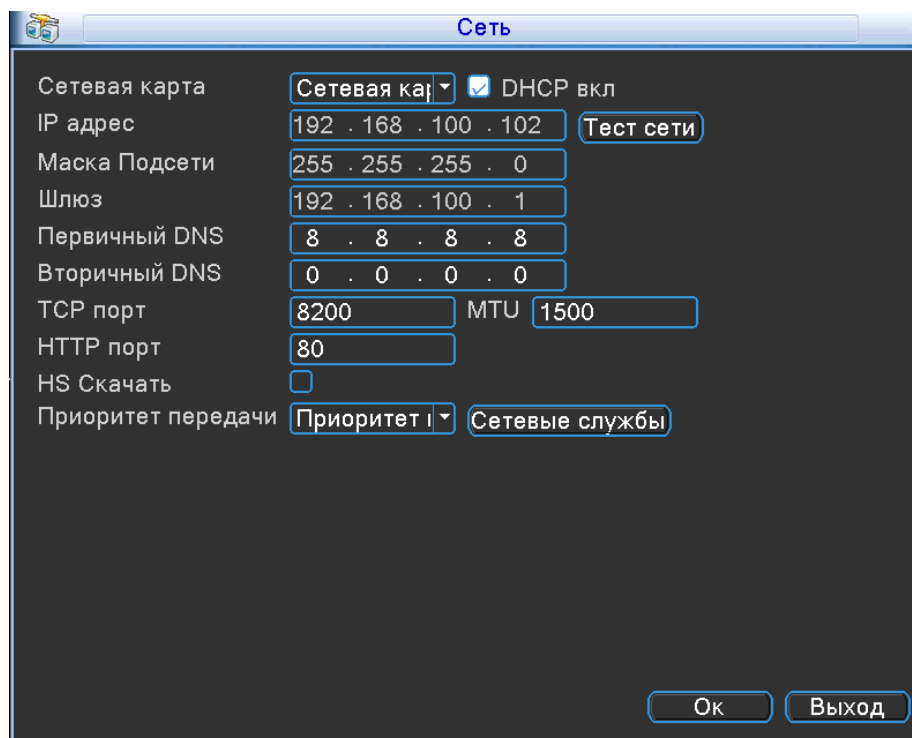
Сеть

Сетевая карта | Сетевая кар | DHCP вкл
IP адрес | 192 . 168 . 100 . 102 | Тест сети
Маска Подсети | 255 . 255 . 255 . 0
Шлюз | 192 . 168 . 100 . 1
Первичный DNS | 8 . 8 . 8 . 8
Вторичный DNS | 0 . 0 . 0 . 0
TCP порт | 8200 | MTU | 1500
HTTP порт | 80
HS Скачать
Приоритет передачи | Приоритет | Сетевые службы

Ок
Выход